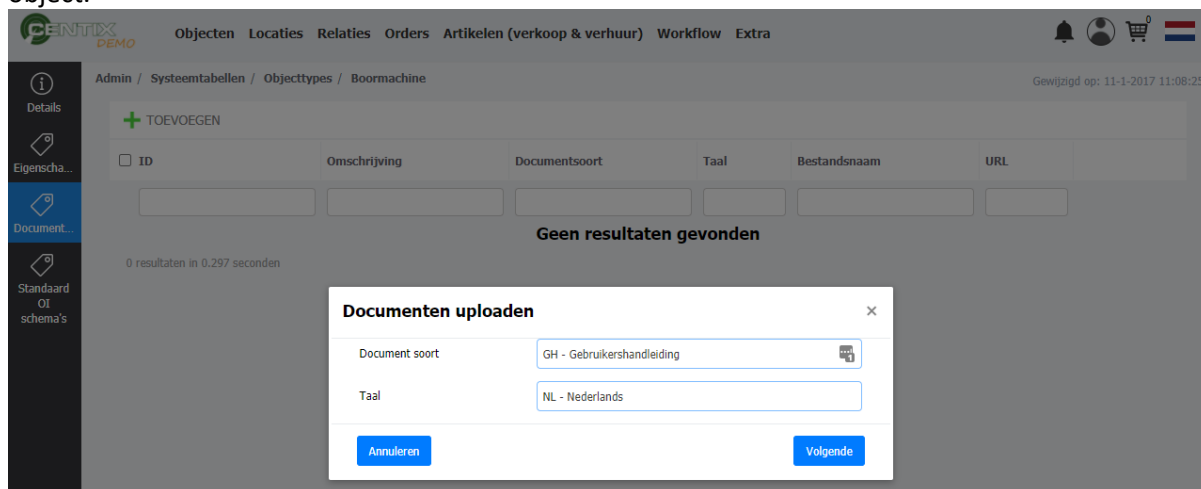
Object.

CENTIX DEMO

Objecten Locaties Relaties Orders Artikelen (verkoop & verhuur) Workflow Extra

0

Details

Eigenscha...

Document...

Standaard OI schema's

Admin / Systeemtabellen / Objecttypes / Boormachine

Gewijzigd op: 11-1-2017 11:08:2

TOEVOEGEN

| ID | Omschrijving | Documentsoort | Taal | Bestandsnaam | URL |
|---|---|---|---|---|---|

Geen resultaten gevonden

0 resultaten in 0.297 seconden

Documenten uploaden

×

Document soort GH - Gebruikershandleiding

Taal NL - Nederlands

Annuleren

Volgende